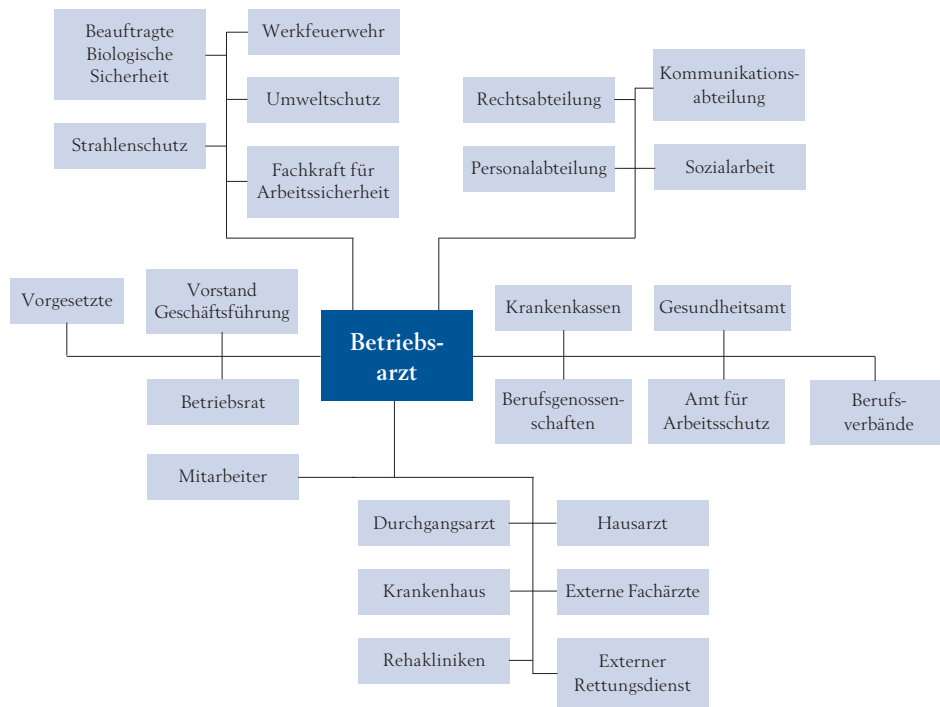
Beauftragte Biologische Sicherheit

Werkfeuerwehr

Umweltschutz

Strahlenschutz

Fachkraft für Arbeitssicherheit

Rechtsabteilung

Kommunikationsabteilung

Personalabteilung

Sozialarbeit

Vorgesetzte

Vorstand Geschäftsführung

Betriebsarzt

Krankenkassen

Gesundheitsamt

Betriebsrat

Berufsgenossenschaften

Amt für Arbeitsschutz

Berufsverbände

Mitarbeiter

Durchgangsarzt

Hausarzt

Krankenhaus

Externe Fachärzte

Rehakliniken

Externer Rettungsdienst